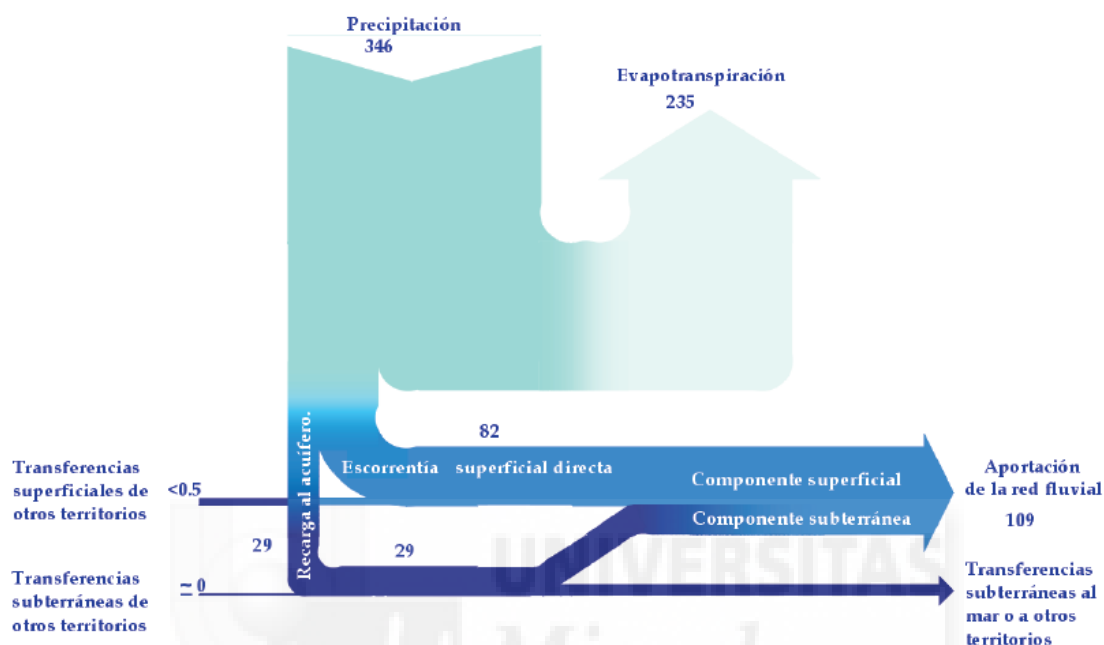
Precipitación
346

Evapotranspiración
235

82

Escorrentía superficial directa

Componente superficial

Componente subterránea

Aportación de la red fluvial
109

Transferencias superficiales de otros territorios

<0.5

Recarga al acuífero.

29

29

Transferencias subterráneas de otros territorios

≃ 0

Transferencias subterráneas al mar o a otros territorios

UNIVERSITAS